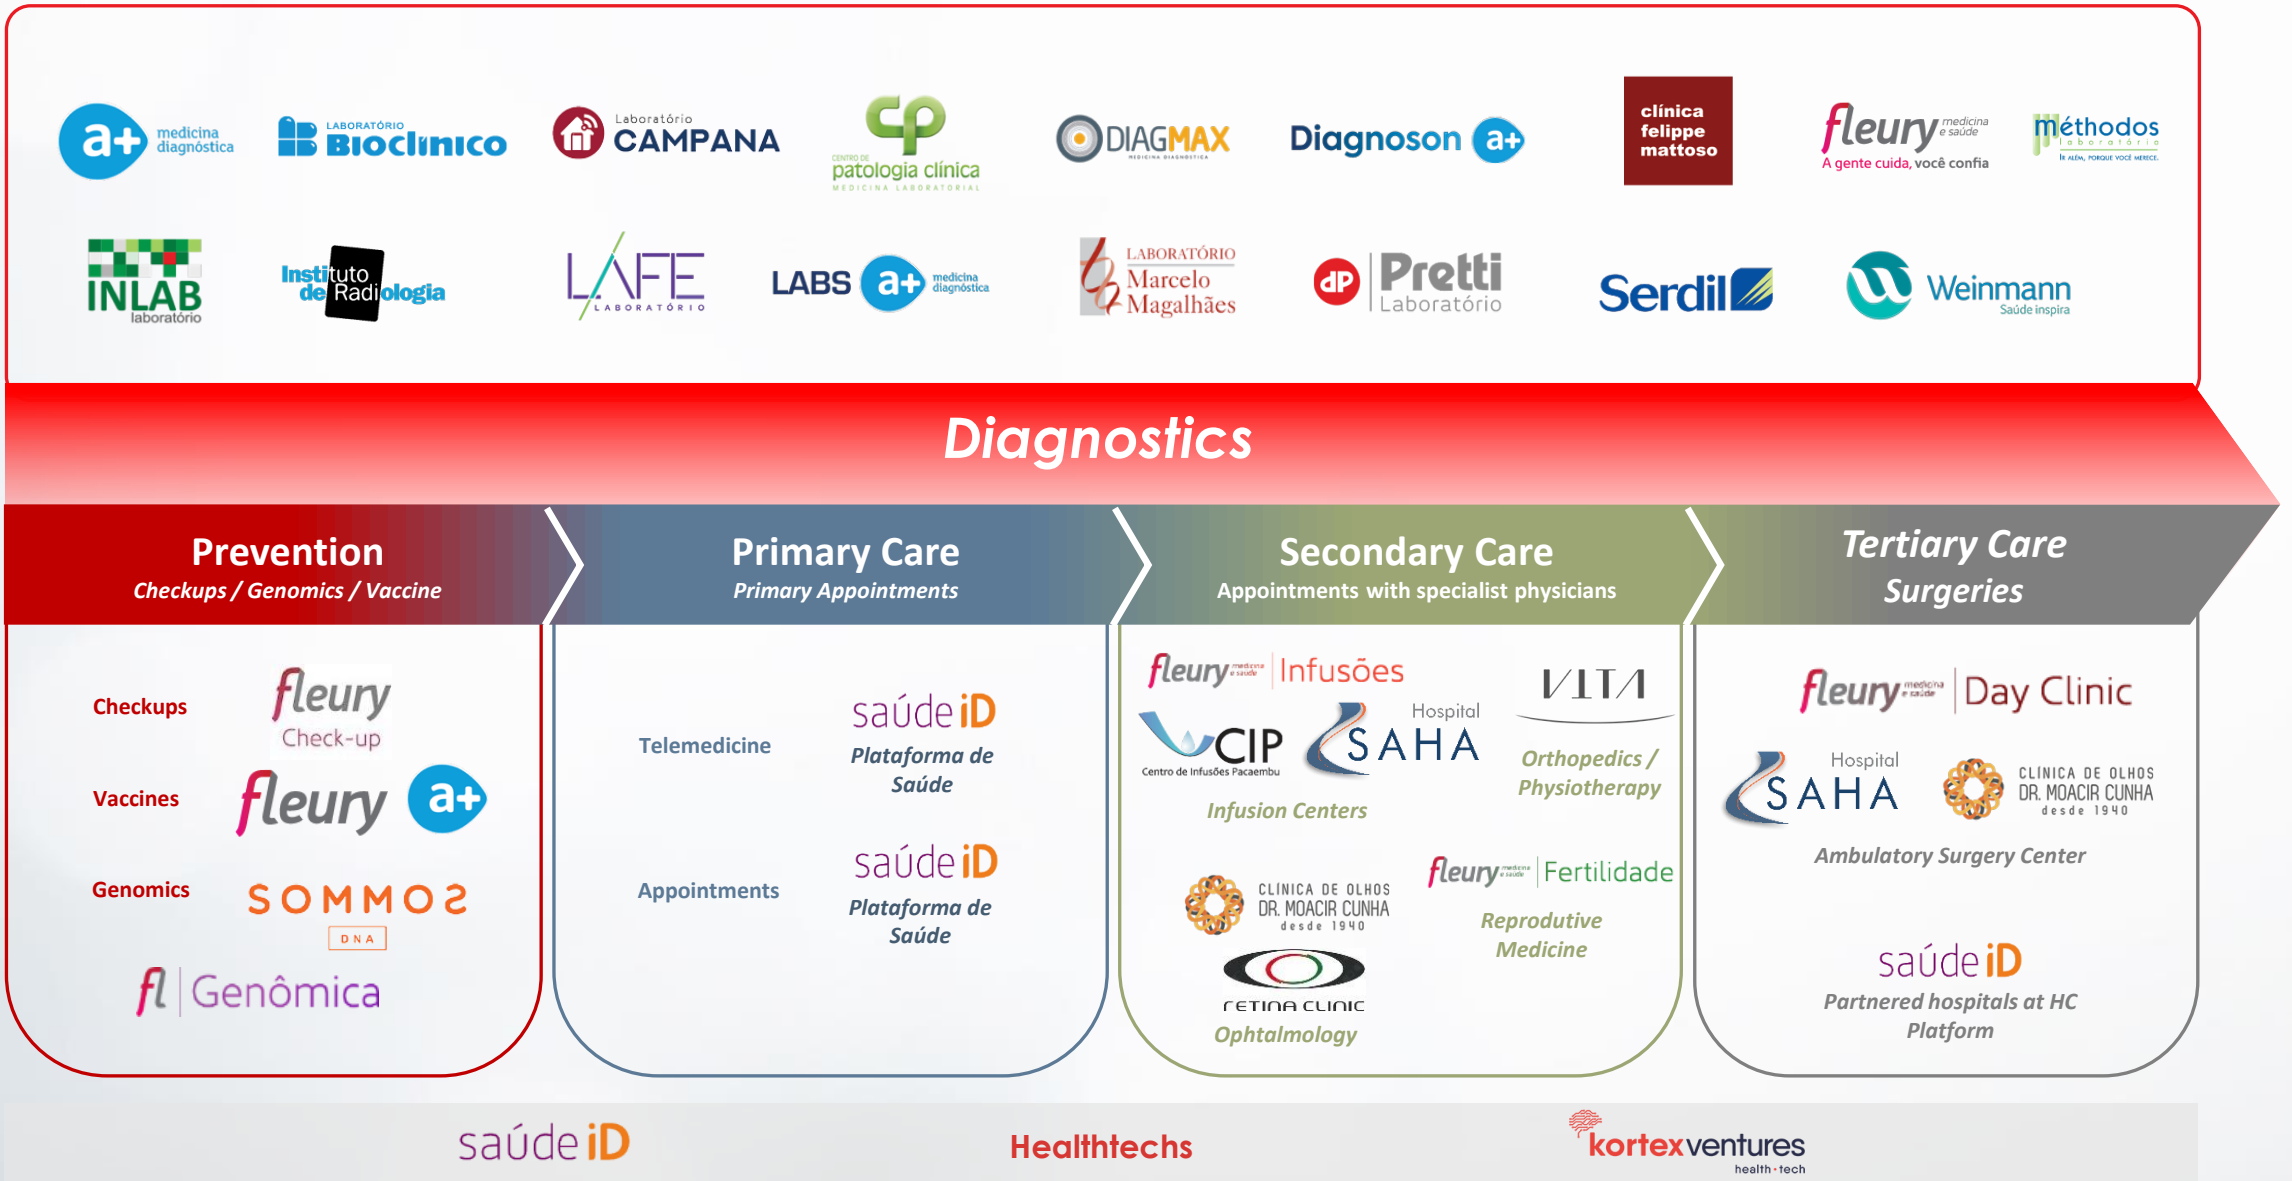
a+ medicina diagnóstica

LABORATÓRIO BIOCLÍNICO

Laboratório CAMPANA

CP CENTRO DE patologia clínica MEDICINA LABORATORIAL

DIAGMAX MEDICINA DIAGNÓSTICA

Diagnoson a+

clínica felippe mattoso

fleury medicina e saúde A gente cuida, você confia

méthodos laboratório

INLAB laboratório

Instituto de Radiologia

LAFE LABORATÓRIO

LABS a+ medicina diagnóstica

LABORATÓRIO Marcelo Magalhães

dP Pretti Laboratório

Serdil

Weinmann Saúde inspira

Diagnostics

Prevention
Checkups / Genomics / Vaccine

Primary Care
Primary Appointments

Secondary Care
Appointments with specialist physicians

Tertiary Care
Surgeries

Checkups

fleury Check-up

Vaccines

fleury a+

Genomics

SOMMOS DNA

fl Genômica

Telemedicine

saúde iD
Plataforma de Saúde

Appointments

saúde iD
Plataforma de Saúde

fleury medicina e saúde Infusões

CIP Centro de Infusões Pacaembu

Hospital SAHA

Infusion Centers

VITA

Orthopedics / Physiotherapy

CLINICA DE OLHOS DR. MOACIR CUNHA desde 1940

fleury medicina e saúde Fertilidade

Reproductive Medicine

retina clinic

Ophtalmology

fleury medicina e saúde Day Clinic

Hospital SAHA

CLINICA DE OLHOS DR. MOACIR CUNHA desde 1940

Ambulatory Surgery Center

saúde iD
Partnered hospitals at HC Platform

saúde iD

Healthtechs

kortexventures health·tech